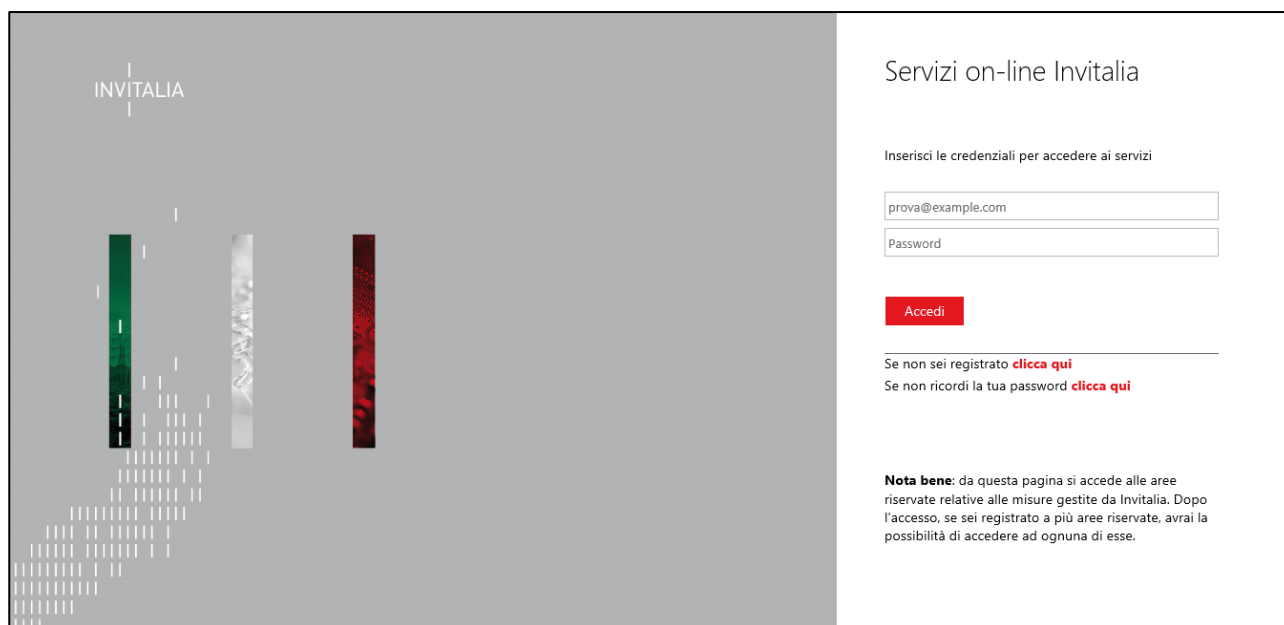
INVITALIA

Servizi on-line Invitalia

Inserisci le credenziali per accedere ai servizi

prova@example.com

Password

Accedi

Se non sei registrato **clicca qui**

Se non ricordi la tua password **clicca qui**

**Nota bene**: da questa pagina si accede alle aree riservate relative alle misure gestite da Invitalia. Dopo l'accesso, se sei registrato a più aree riservate, avrai la possibilità di accedere ad ognuna di esse.